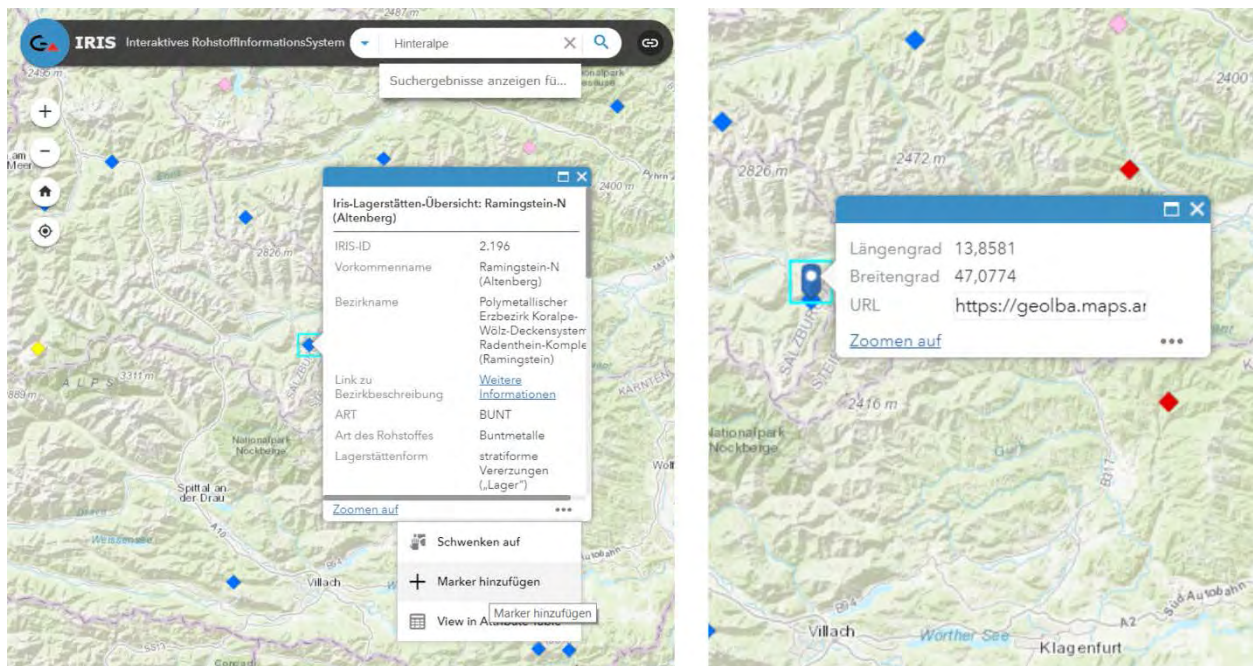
IRIS Interaktives RohstoffInformationsSystem

Hinteralpe

Suchergebnisse anzeigen fü...

Iris-Lagerstätten-Übersicht: Ramingstein-N (Altenberg)

| | |
|---|---|
| IRIS-ID | 2.196 |
| Vorkommenname | Ramingstein-N (Altenberg) |
| Bezirkname | Polymetallischer Erzbezirk Koralpe-Wölz-Deckensystem Radenthein-Komple (Ramingstein) |
| Link zu Bezirkbeschreibung | Weitere Informationen |
| ART | BUNT |
| Art des Rohstoffes | Buntmetalle |
| Lagerstättenform | stratiforme Vererzungen („Lager") |

Zoomen auf

Schwenken auf

Marker hinzufügen

Marker hinzufügen

View in Attribute Table

2487 m
2456 m
2826 m
2400 m
3311 m
ALPS
SALZBURG
KARNTEN
Nationalpark Nockberge
Spittal an der Drau
Weissensee
Villach
A10

| | |
|---|---|
| Längengrad | 13,8581 |
| Breitengrad | 47,0774 |
| URL | https://geolba.maps.ar |

Zoomen auf

2472 m
2826 m
2400
2416 m
Nationalpark Nockberge
SALZBURG
STEI
Villach
Worther See
Klagenfurt
A2
Süd Autobahn
B94
B317